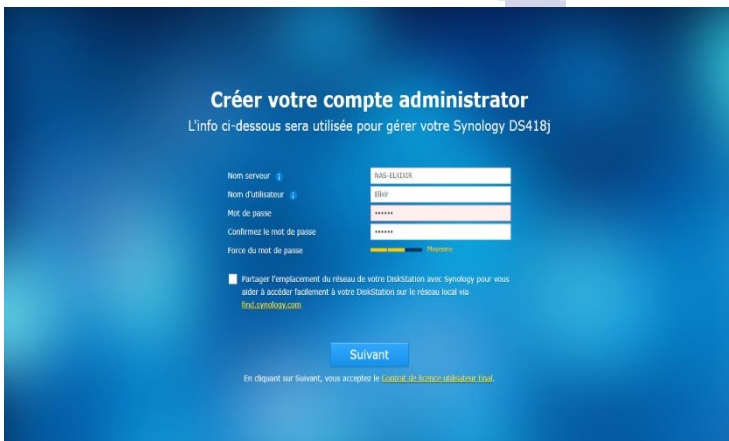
Créer votre compte administrator
L'info ci-dessous sera utilisée pour gérer votre Synology DS418j

Nom serveur
NAS-ELXIXIR

Nom d'utilisateur
Elxir

Mot de passe
••••••

Confirmez le mot de passe
••••••

Force du mot de passe
Moyenne

Partager l'emplacement du réseau de votre DiskStation avec Synology pour vous aider à accéder facilement à votre DiskStation sur le réseau local via find.synology.com

Suivant

En cliquant sur Suivant, vous acceptez le Contrat de licence utilisateur final.